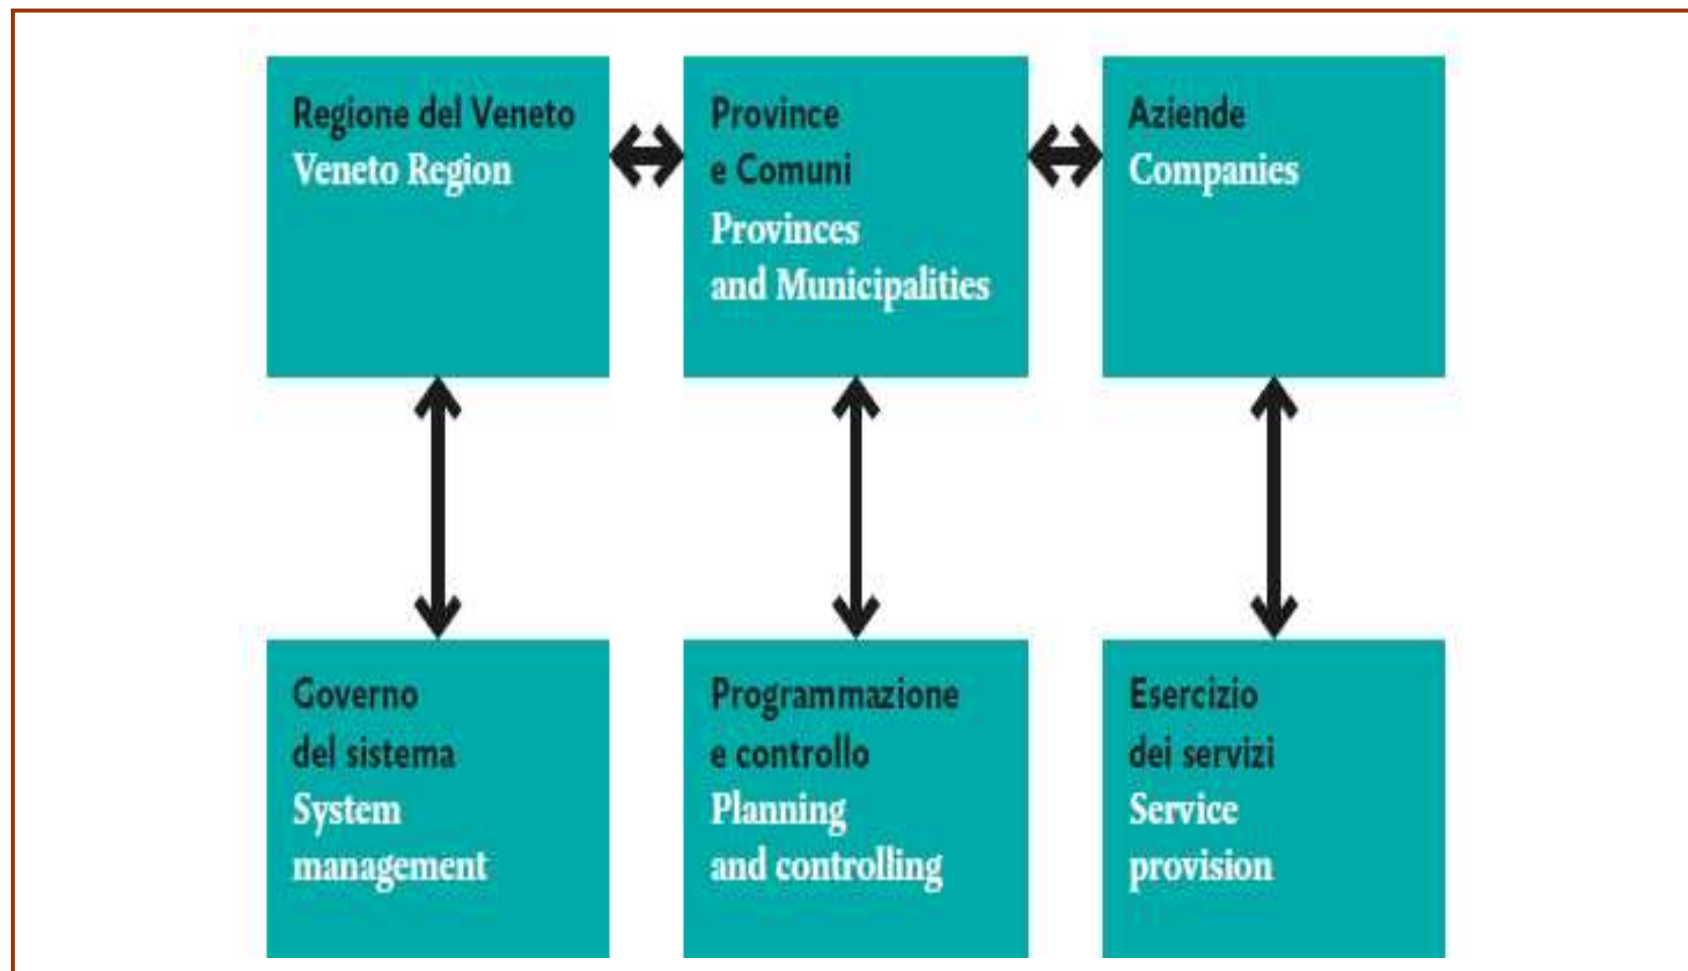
Regione del Veneto
Veneto Region

Province
e Comuni
Provinces
and Municipalities

Aziende
Companies

Governo
del sistema
System
management

Programmazione
e controllo
Planning
and controlling

Esercizio
dei servizi
Service
provision